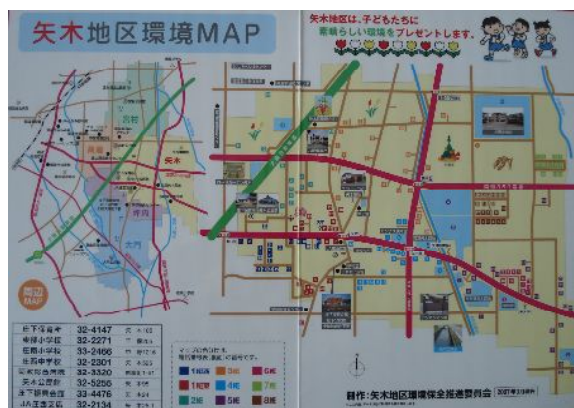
矢木地区環境MAP

矢木地区は、子どもたちに
素晴らしい環境をプレゼントします。

周辺MAP

| | |
|---|---|
| 32-4147 | |
| 32-2271 | |
| 32-2466 | |
| 32-2301 | |
| 32-3320 | |
| 32-5256 | |
| 33-4476 | |
| 32-2134 | |

制作：矢木地区環境保全推進委員会